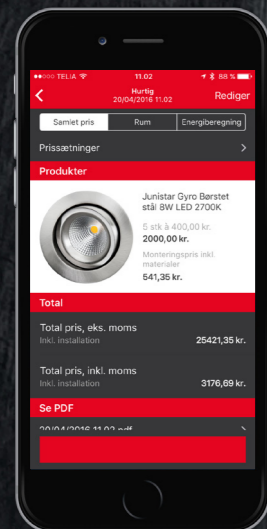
●●○○○ TELIA 11.02 88 %

Hurtig
20/04/2016 11.02

Rediger

Samlet pris | Rum | Energiberegning

Prissætninger

Produkter

Junistar Gyro Børstet stål 8W LED 2700K

5 stk à 400,00 kr.
2000,00 kr.

Monteringspris inkl. materialer
541,35 kr.

Total

Total pris, eks. moms
Inkl. installation
25421,35 kr.

Total pris, inkl. moms
Inkl. installation
3176,69 kr.

Se PDF

20/04/2016 11.02.pdf